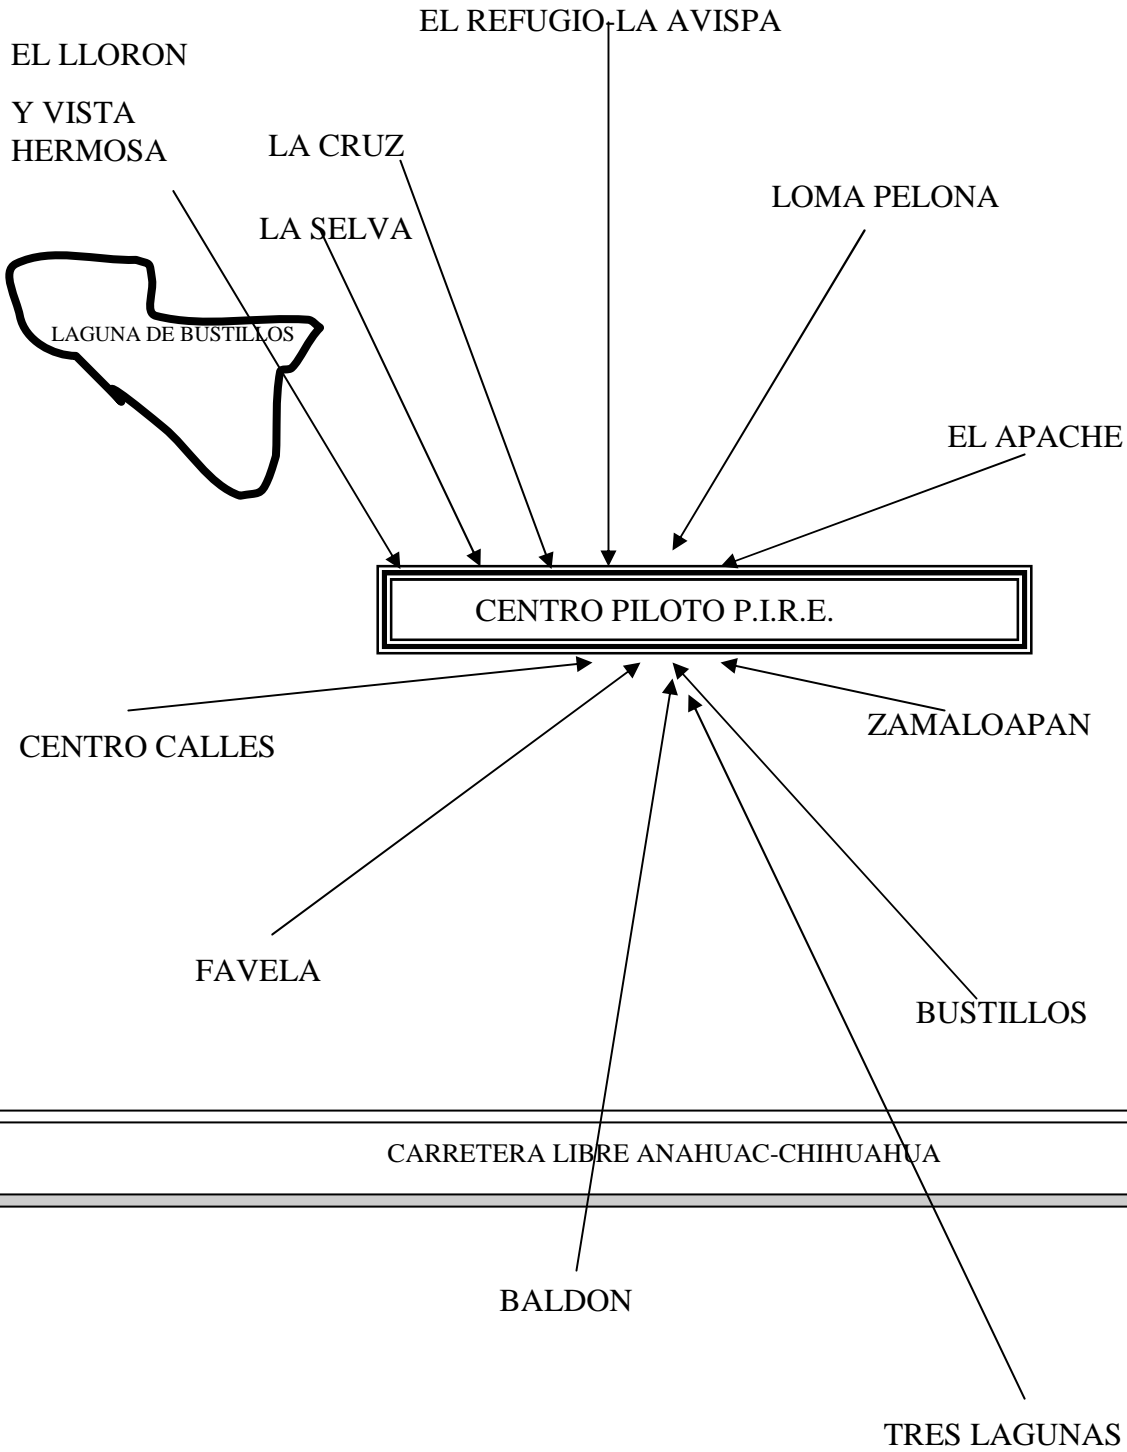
EL REFUGIO-LA AVISPA

EL LLORON

Y VISTA HERMOSA

LA CRUZ

LOMA PELONA

LA SELVA

LAGUNA DE BUSTILLOS

EL APACHE

CENTRO PILOTO P.I.R.E.

CENTRO CALLES

ZAMALOAPAN

FAVELA

BUSTILLOS

CARRETERA LIBRE ANAHUAC-CHIHUAHUA

BALDON

TRES LAGUNAS